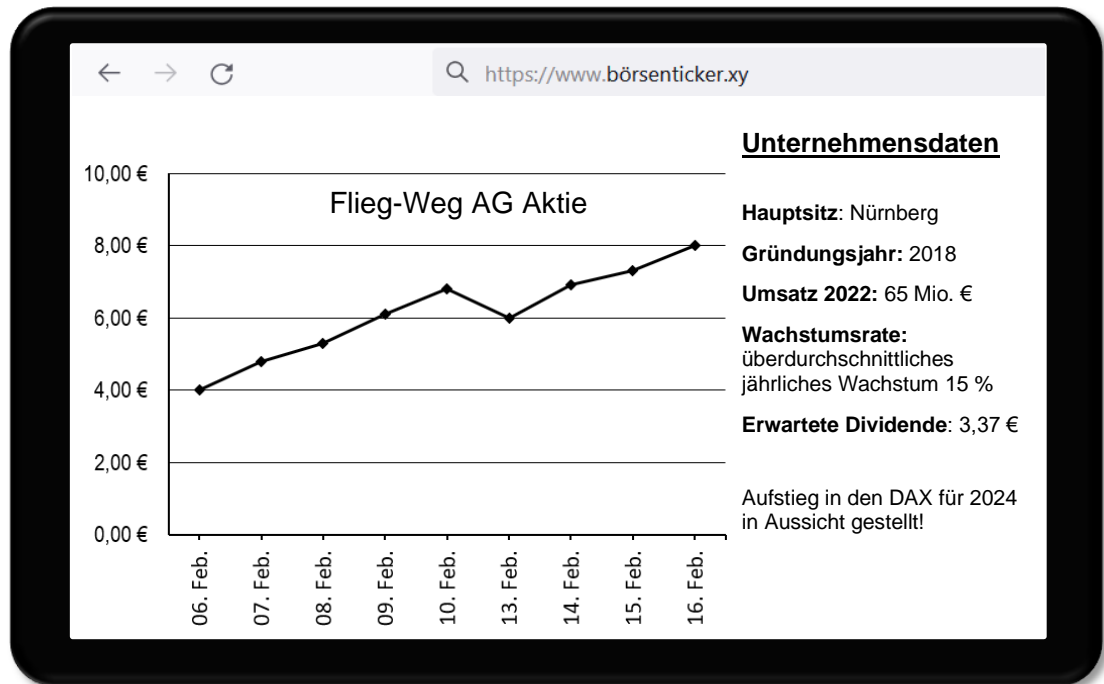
← → C

https://www.börsenticker.xy

Flieg-Weg AG Aktie

10,00 €
8,00 €
6,00 €
4,00 €
2,00 €
0,00 €

06. Feb.
07. Feb.
08. Feb.
09. Feb.
10. Feb.
13. Feb.
14. Feb.
15. Feb.
16. Feb.

**Unternehmensdaten**

**Hauptsitz**: Nürnberg

**Gründungsjahr:** 2018

**Umsatz 2022:** 65 Mio. €

**Wachstumsrate:** überdurchschnittliches jährliches Wachstum 15 %

**Erwartete Dividende**: 3,37 €

Aufstieg in den DAX für 2024 in Aussicht gestellt!